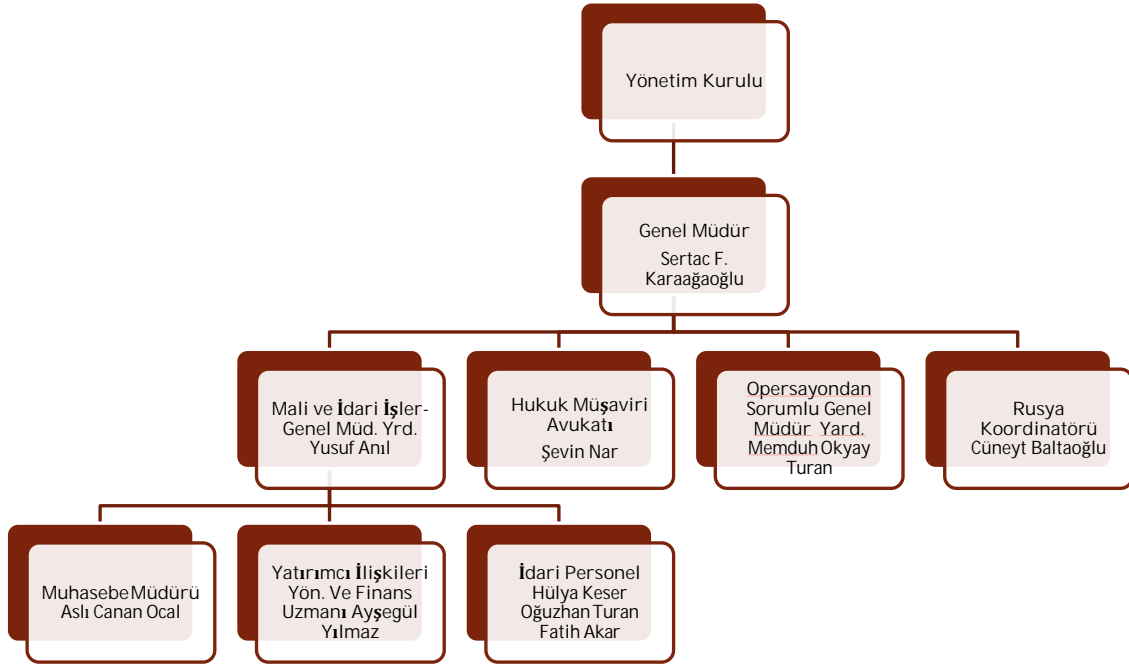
Yönetim Kurulu

Genel Müdür
Sertac F. Karaağaoğlu

Mali ve İdari İşler- Genel Müd. Yrd. Yusuf Anıl

Hukuk Müşaviri Avukatı
Şevin Nar

Opersayondan Sorumlu Genel Müdür Yard. Memduh Okyay Turan

Rusya Koordinatörü Cüneyt Baltaoğlu

Muhasebe Müdürü Aslı Canan Ocal

Yatırımcı İlişkileri Yön. Ve Finans Uzmanı Ayşegül Yılmaz

İdari Personel Hülya Keser Oğuzhan Turan Fatih Akar